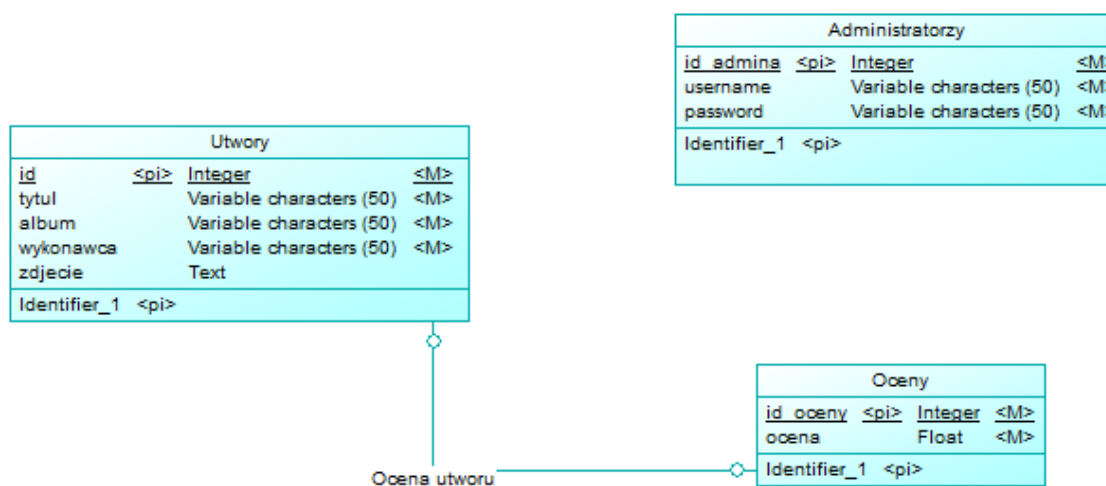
Administratorzy

| id_admina | <pi> | Integer | <M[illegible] |
|---|---|---|---|
| username | | Variable characters (50) | <M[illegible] |
| password | | Variable characters (50) | <M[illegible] |

Identifier_1 <pi>

Utwory

| id | <pi> | Integer | <M> |
|---|---|---|---|
| tytul | | Variable characters (50) | <M> |
| album | | Variable characters (50) | <M> |
| wykonawca | | Variable characters (50) | <M> |
| zdjecie | | Text | |

Identifier_1 <pi>

Oceny

| id_oceny | <pi> | Integer | <M> |
|---|---|---|---|
| ocena | | Float | <M> |

Identifier_1 <pi>

Ocena utworu